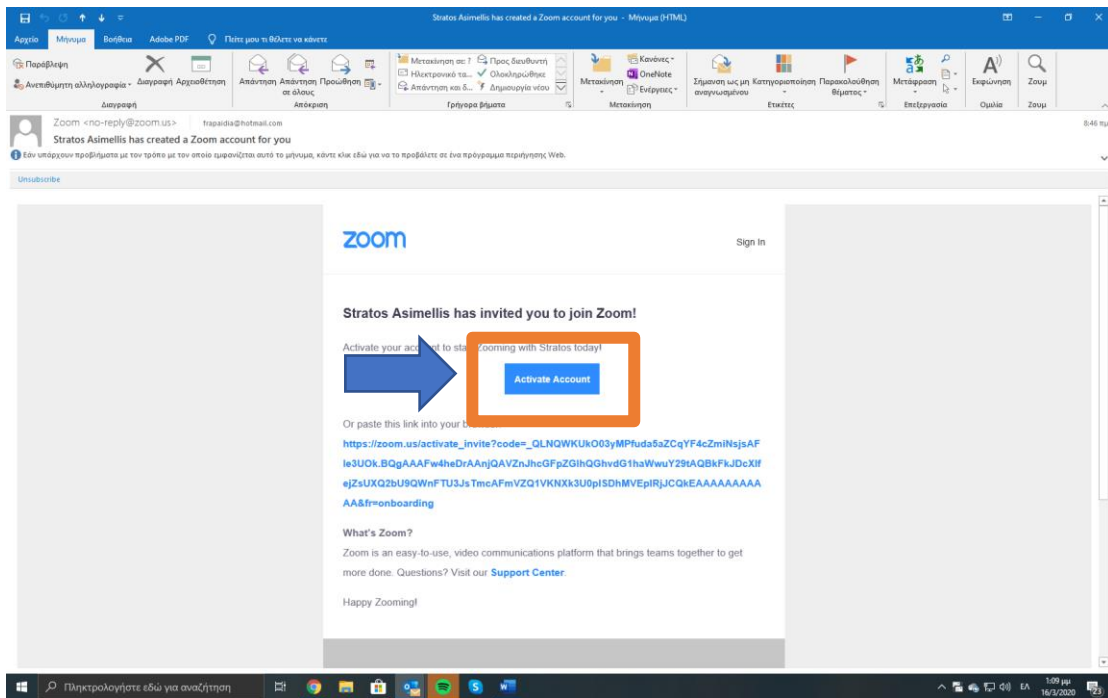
Stratos Asimellis has created a Zoom account for you - Μήνυμα (HTML)

Αρχείο Μήνυμα Βοήθεια Adobe PDF Πείτε μου τι θέλετε να κάνετε

Παράβλεψη
Ανεπιθύμητη αλληλογραφία
Διαγραφή Αρχειοθέτηση
Διαγραφή

Απάντηση Απάντηση σε όλους Προώθηση
Απόκριση

Μετακίνηση σε: ?
Ηλεκτρονικό τα...
Απάντηση και δ...
Προς διευθυντή
Ολοκληρώθηκε
Δημιουργία νέου
Γρήγορα βήματα

Μετακίνηση
Κανόνες
OneNote
Ενέργειες
Μετακίνηση

Σήμανση ως μη αναγνωσμένου
Κατηγοριοποίηση
Παρακολούθηση θέματος
Ετικέτες

Μετάφραση
Επεξεργασία
Εκφώνηση
Ομιλία
Ζουμ
Ζουμ

Zoom <no-reply@zoom.us> frapaidia@hotmail.com
Stratos Asimellis has created a Zoom account for you
8:46 πμ

Εάν υπάρχουν προβλήματα με τον τρόπο με τον οποίο εμφανίζεται αυτό το μήνυμα, κάντε κλικ εδώ για να το προβάλετε σε ένα πρόγραμμα περιήγησης Web.

Unsubscribe

zoom

Sign In

Stratos Asimellis has invited you to join Zoom!

Activate your acco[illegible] to sta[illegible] Zooming with Stratos today!

Activate Account

Or paste this link into your b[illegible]

https://zoom.us/activate_invite?code=_QLNQWKUkO03yMPfuda5aZCqYF4cZmiNsjsAFle3UOk.BQgAAAFw4heDrAAnjQAVZnJhcGFpZGlhQGhvdG1haWwuY29tAQBkFkJDcXIfejZsUXQ2bU9QWnFTU3JsTmcAFmVZQ1VKNXk3U0pISDhMVEpIRjJCQkEAAAAAAAAAA&fr=onboarding

What's Zoom?

Zoom is an easy-to-use, video communications platform that brings teams together to get more done. Questions? Visit our Support Center.

Happy Zooming!

Πληκτρολογήστε εδώ για αναζήτηση

ΕΛ 1:09 μμ 16/3/2020 23